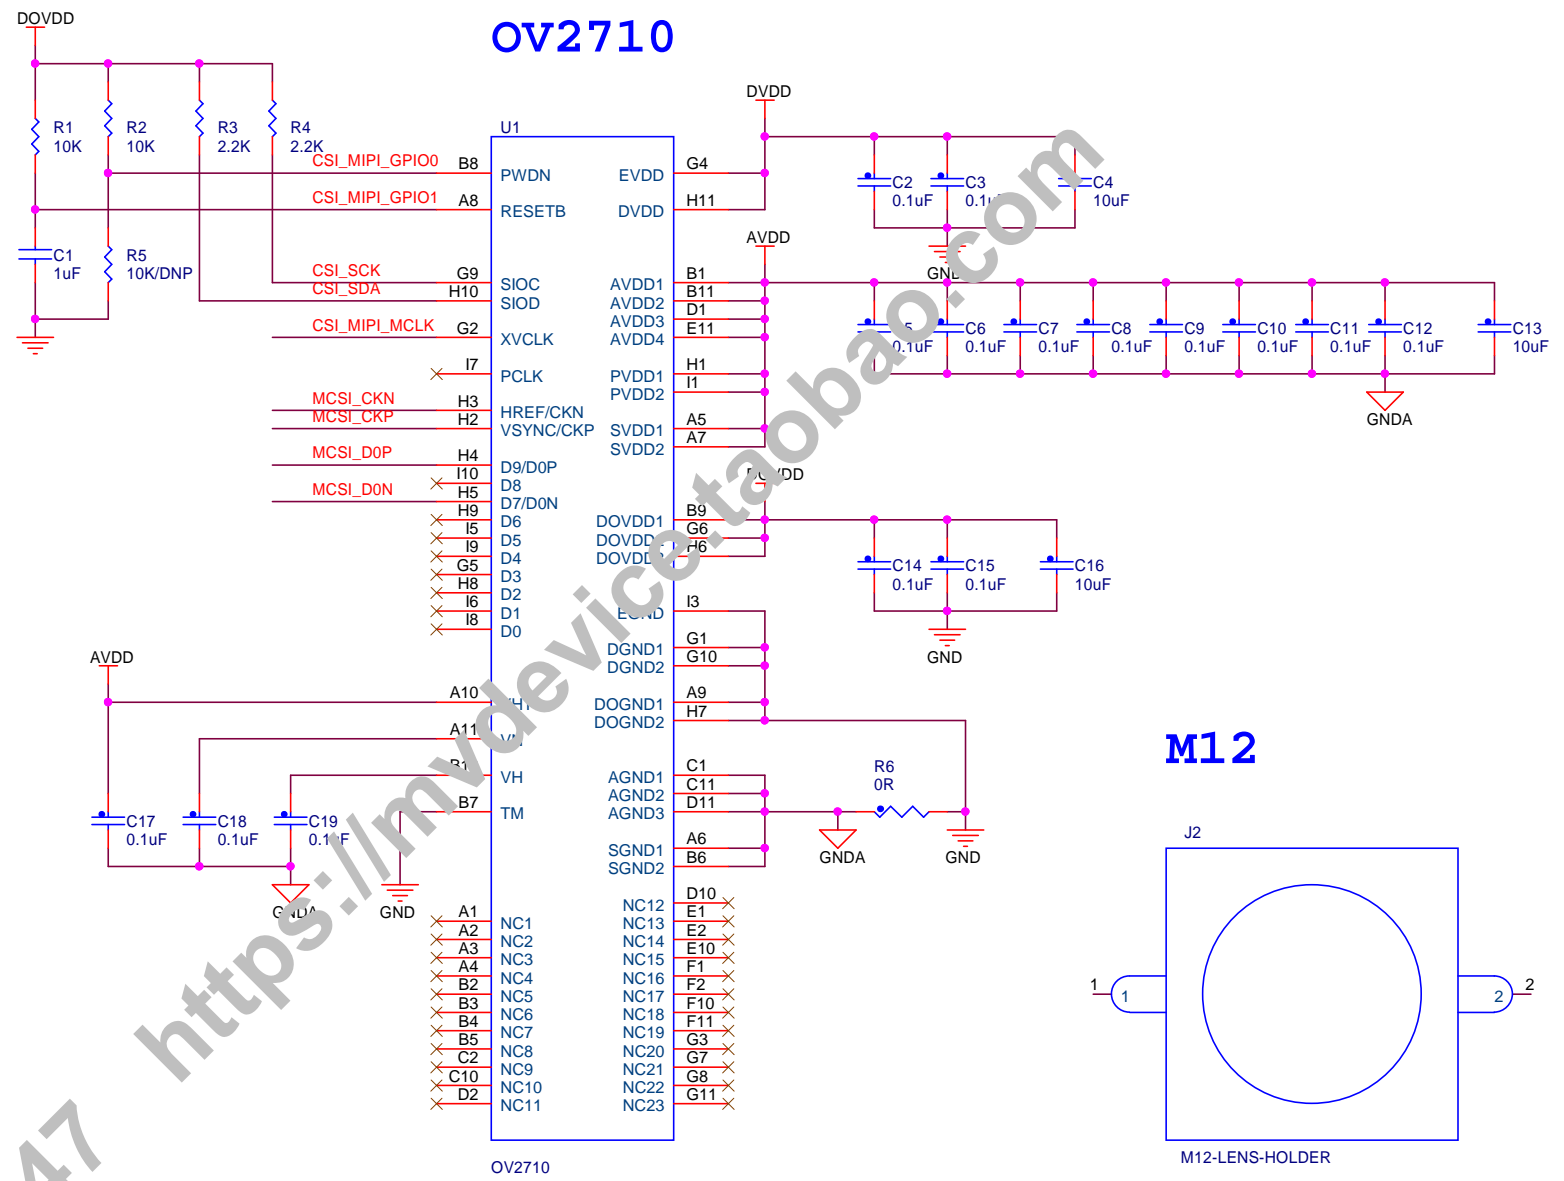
OV2710

DOVDD

R1
10K

R2
10K

R3
2.2K

R4
2.2K

C1
1uF

R5
10K/DNP

U1

CSI_MIPI_GPIO0 B8 PWDN
CSI_MIPI_GPIO1 A8 RESETB
CSI_SCK G9 SIOC
CSI_SDA H10 SIOD
CSI_MIPI_MCLK G2 XVCLK
I7 PCLK
MCSI_CKN H3 HREF/CKN
MCSI_CKP H2 VSYNC/CKP
MCSI_D0P H4 D9/D0P
I10 D8
MCSI_D0N H5 D7/D0N
H9 D6
I5 D5
I9 D4
G5 D3
H8 D2
I6 D1
I8 D0

AVDD
A10 VH
A11 VH
B1 VH
B7 TM

C17
0.1uF
C18
0.1uF
C19
0.1uF
GNDA
GND

A1 NC1
A2 NC2
A3 NC3
A4 NC4
B2 NC5
B3 NC6
B4 NC7
B5 NC8
C2 NC9
C10 NC10
D2 NC11

EVDD G4
DVDD H11
AVDD1 B1
AVDD2 B11
AVDD3 D1
AVDD4 E11
PVDD1 H1
PVDD2 I1
SVDD1 A5
SVDD2 A7
DOVDD1 B9
DOVDD G6
DOVDD H6
EGND I3
DGND1 G1
DGND2 G10
DOGND1 A9
DOGND2 H7
AGND1 C1
AGND2 C11
AGND3 D11
SGND1 A6
SGND2 B6
NC12 D10
NC13 E1
NC14 E2
NC15 E10
NC16 F1
NC17 F2
NC18 F10
NC19 F11
NC20 G3
NC21 G7
NC22 G8
NC23 G11

OV2710

DVDD
C2
0.1uF
C3
0.1uF
C4
10uF
GND

AVDD
C5
0.1uF
C6
0.1uF
C7
0.1uF
C8
0.1uF
C9
0.1uF
C10
0.1uF
C11
0.1uF
C12
0.1uF
C13
10uF
GNDA

DOVDD
C14
0.1uF
C15
0.1uF
C16
10uF
GND

R6
0R
GNDA
GND

M12

J2
1 1
2 2
M12-LENS-HOLDER

https://mvdevice.taobao.com
47